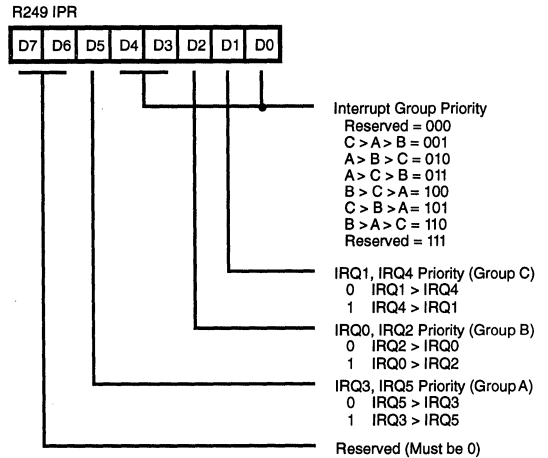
R249 IPR

| D7 | D6 | D5 | D4 | D3 | D2 | D1 | D0 |
|---|---|---|---|---|---|---|---|

Interrupt Group Priority
Reserved = 000
C > A > B = 001
A > B > C = 010
A > C > B = 011
B > C > A = 100
C > B > A = 101
B > A > C = 110
Reserved = 111

IRQ1, IRQ4 Priority (Group C)
0 IRQ1 > IRQ4
1 IRQ4 > IRQ1

IRQ0, IRQ2 Priority (Group B)
0 IRQ2 > IRQ0
1 IRQ0 > IRQ2

IRQ3, IRQ5 Priority (Group A)
0 IRQ5 > IRQ3
1 IRQ3 > IRQ5

Reserved (Must be 0)